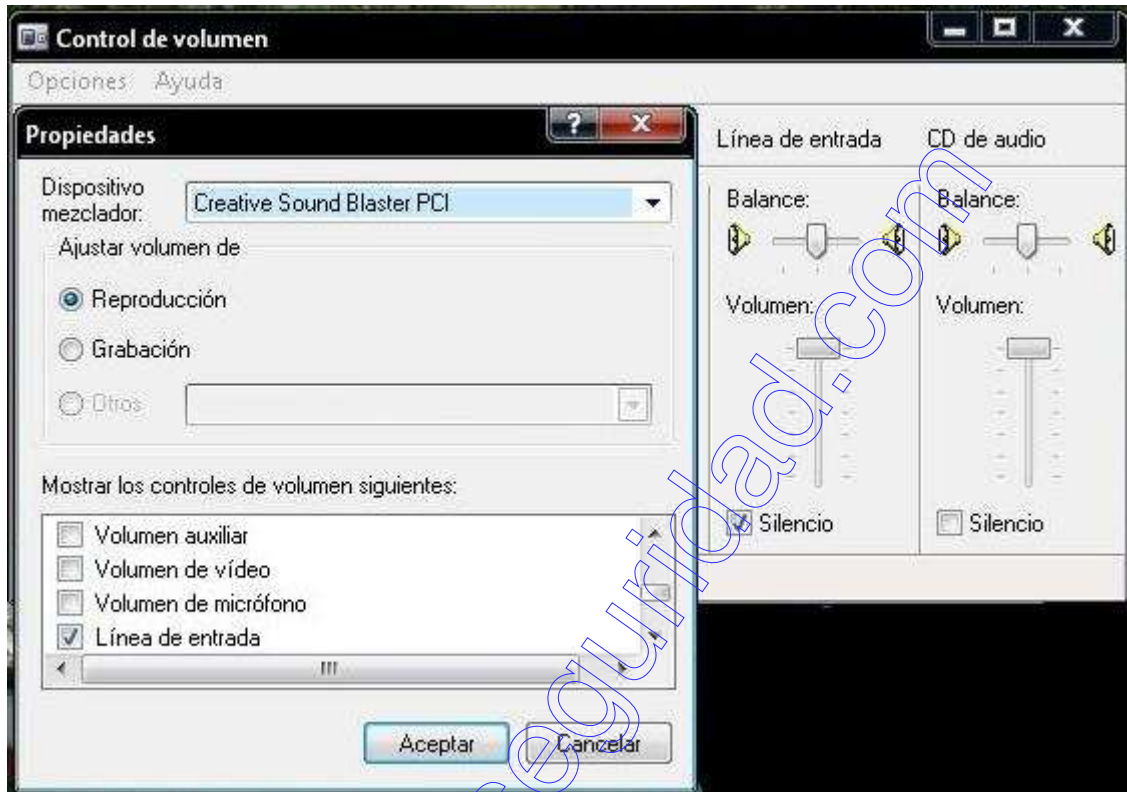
Control de volumen

Opciones Ayuda

Propiedades

Dispositivo mezclador: Creative Sound Blaster PCI

Ajustar volumen de

Reproducción

Grabación

Otros

Mostrar los controles de volumen siguientes:

Volumen auxiliar

Volumen de vídeo

Volumen de micrófono

Línea de entrada

Aceptar Cancelar

Línea de entrada

Balance:

Volumen:

Silencio

CD de audio

Balance:

Volumen:

Silencio

eguridad.com